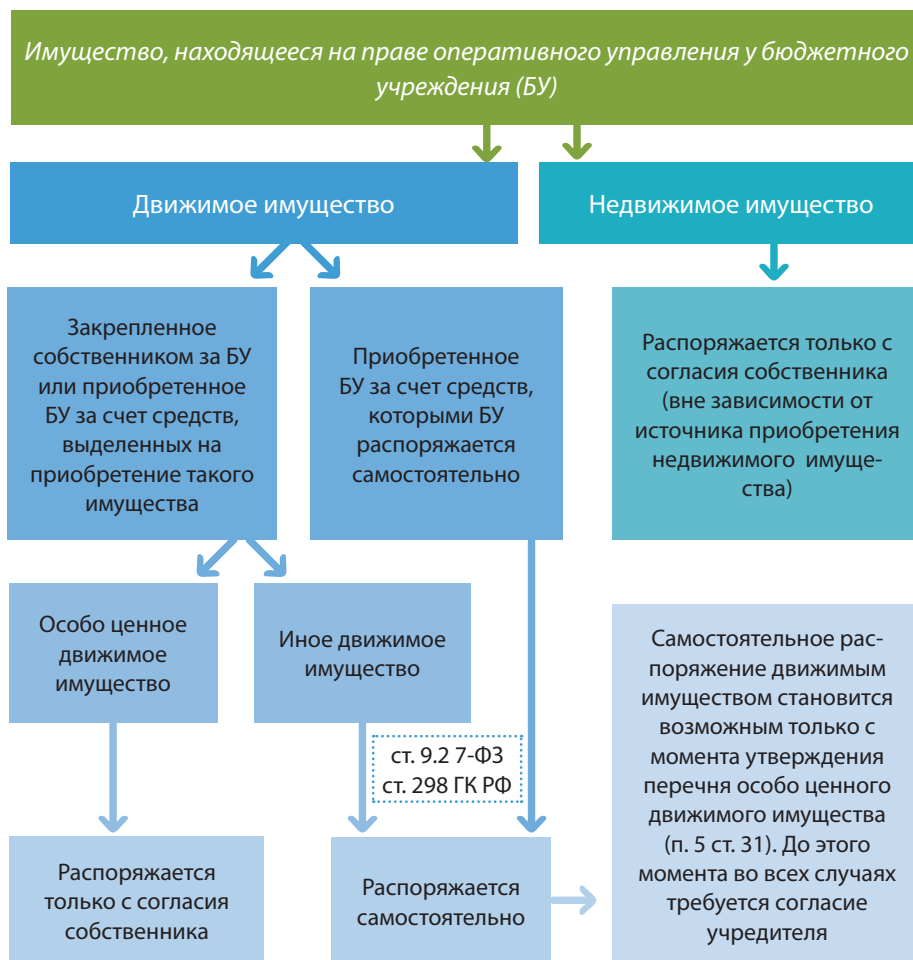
Имущество, находящееся на праве оперативного управления у бюджетного учреждения (БУ)

Движимое имущество

Недвижимое имущество

Закрепленное собственником за БУ или приобретенное БУ за счет средств, выделенных на приобретение такого имущества

Приобретенное БУ за счет средств, которыми БУ распоряжается самостоятельно

Распоряжается только с согласия собственника (вне зависимости от источника приобретения недвижимого имущества)

Особо ценное движимое имущество

Иное движимое имущество

ст. 9.2 7-ФЗ
ст. 298 ГК РФ

Самостоятельное распоряжение движимым имуществом становится возможным только с момента утверждения перечня особо ценного движимого имущества (п. 5 ст. 31). До этого момента во всех случаях требуется согласие учредителя

Распоряжается только с согласия собственника

Распоряжается самостоятельно